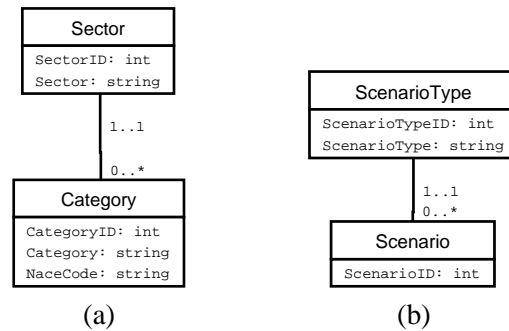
Sector
SectorID: int
Sector: string

1..1

0..*

Category
CategoryID: int
Category: string
NaceCode: string

(a)

ScenarioType
ScenarioTypeID: int
ScenarioType: string

1..1
0..*

Scenario
ScenarioID: int

(b)